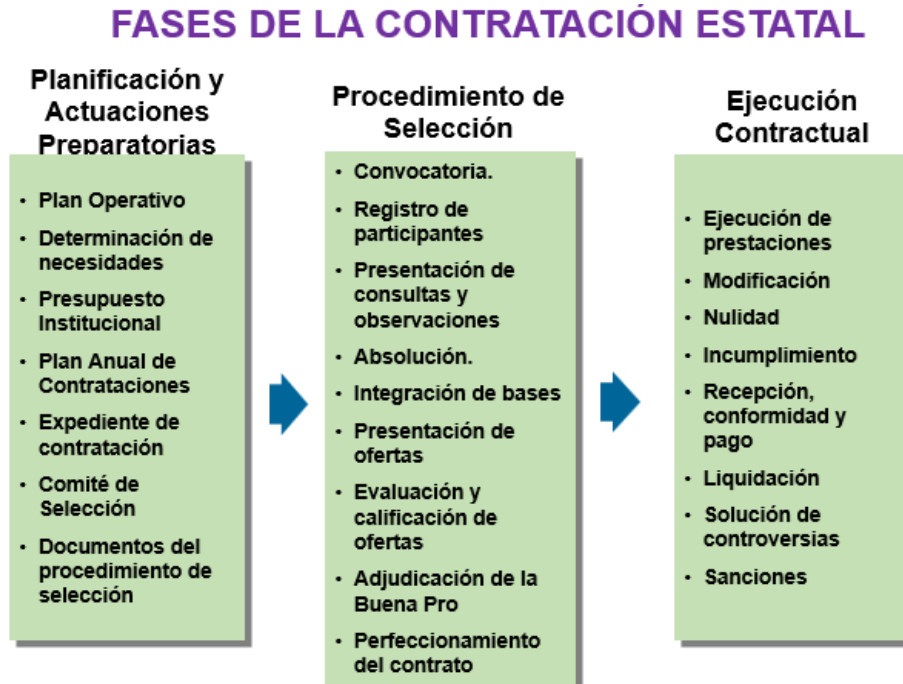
FASES DE LA CONTRATACIÓN ESTATAL

Planificación y Actuaciones Preparatorias

- Plan Operativo
- Determinación de necesidades
- Presupuesto Institucional
- Plan Anual de Contrataciones
- Expediente de contratación
- Comité de Selección
- Documentos del procedimiento de selección

Procedimiento de Selección

- Convocatoria.
- Registro de participantes
- Presentación de consultas y observaciones
- Absolución.
- Integración de bases
- Presentación de ofertas
- Evaluación y calificación de ofertas
- Adjudicación de la Buena Pro
- Perfeccionamiento del contrato

Ejecución Contractual

- Ejecución de prestaciones
- Modificación
- Nulidad
- Incumplimiento
- Recepción, conformidad y pago
- Liquidación
- Solución de controversias
- Sanciones